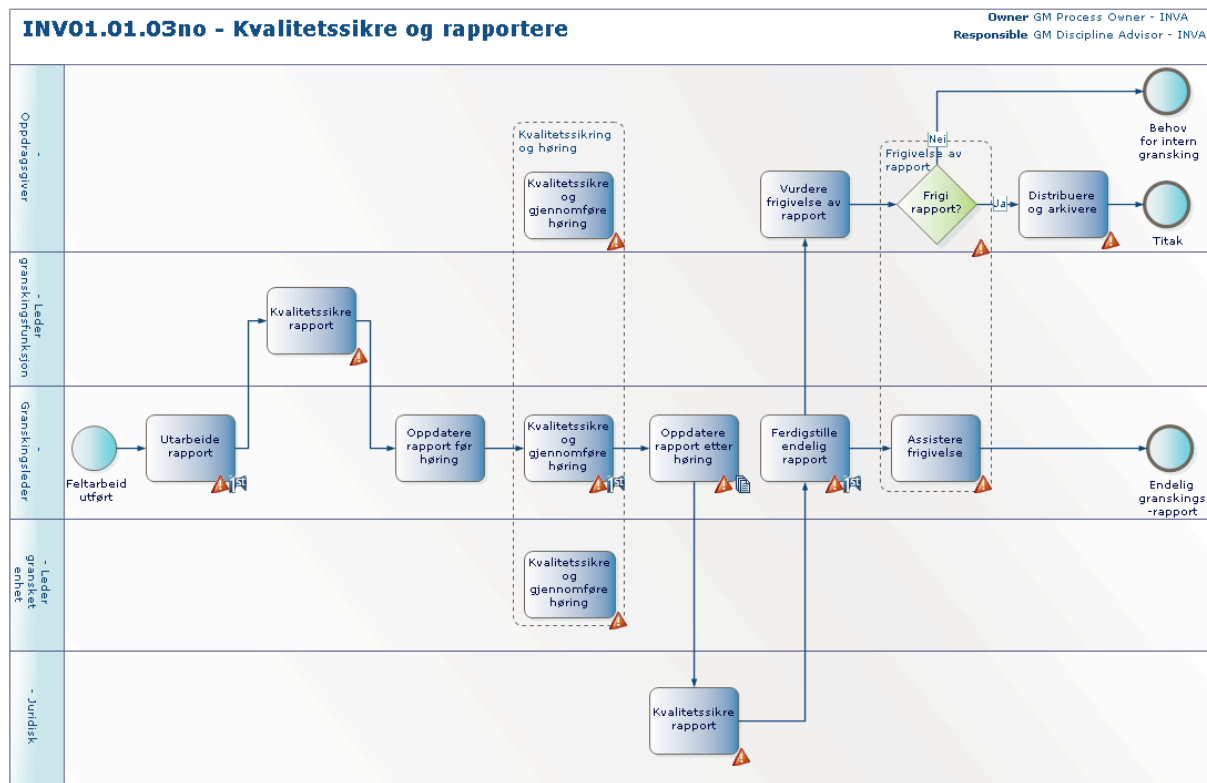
INV01.01.03no - Kvalitetssikre og rapportere

Owner GM Process Owner - INVA
Responsible GM Discipline Advisor - INVA

- Oppdragsgiver

Kvalitetssikring og høring

Kvalitetssikre og gjennomføre høring

Vurdere frigivelse av rapport

Frigivelse av rapport

Nei

Frigi rapport?

Ja

Distribuere og arkivere

Behov for intern gransking

Titak

- Leder granskingsfunksjon

Kvalitetssikre rapport

- Granskingsleder

Feltarbeid utført

Utarbeide rapport

1st

Oppdatere rapport før høring

Kvalitetssikre og gjennomføre høring

1st

Oppdatere rapport etter høring

Ferdigstille endelig rapport

1st

Assistere frigivelse

Endelig granskings -rapport

- Leder gransket enhet

Kvalitetssikre og gjennomføre høring

- Juridisk

Kvalitetssikre rapport